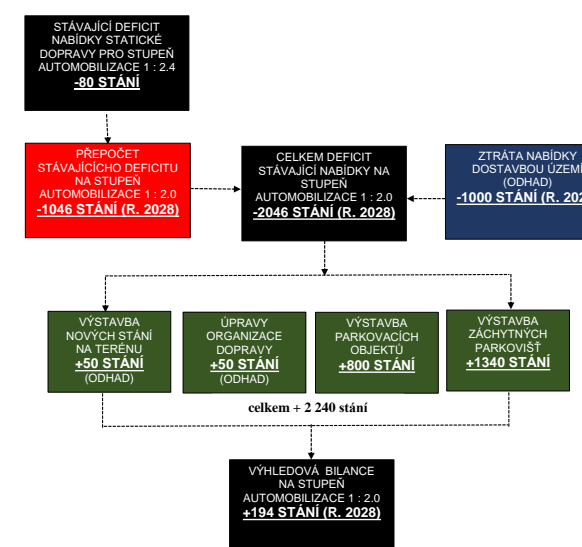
STÁVAJÍCÍ DEFICIT NABÍDKY STATICKÉ DOPRAVY PRO STUPEŇ AUTOMOBILIZACE 1 : 2.4
-80 STÁNÍ

PŘEPOČET STÁVAJÍCÍHO DEFICITU NA STUPEŇ AUTOMOBILIZACE 1 : 2.0
-1046 STÁNÍ (R. 2028)

CELKEM DEFICIT STÁVAJÍCÍ NABÍDKY NA STUPEŇ AUTOMOBILIZACE 1 : 2.0
-2046 STÁNÍ (R. 2028)

ZTRÁTA NABÍDKY DOSTAVBOU ÚZEMÍ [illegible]
(ODHAD)
-1000 STÁNÍ (R. 202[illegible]

VÝSTAVBA NOVÝCH STÁNÍ NA TERÉNU
+50 STÁNÍ
(ODHAD)

ÚPRAVY ORGANIZACE DOPRAVY
+50 STÁNÍ
(ODHAD)

VÝSTAVBA PARKOVACÍCH OBJEKTŮ
+800 STÁNÍ

VÝSTAVBA ZÁCHYTNÝCH PARKOVIŠŤ
+1340 STÁNÍ

celkem + 2 240 stání

VÝHLEDOVÁ BILANCE NA STUPEŇ AUTOMOBILIZACE 1 : 2.0
+194 STÁNÍ (R. 2028)